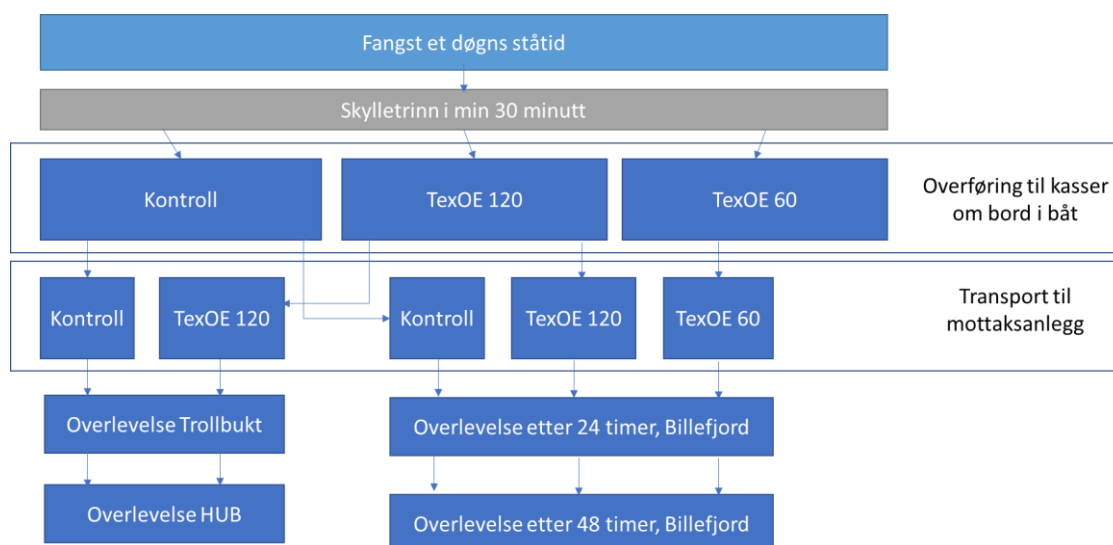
Fangst et døgns ståtid

Skylletrinn i min 30 minutt

Kontroll

TexOE 120

TexOE 60

Overføring til kasser om bord i båt

Kontroll

TexOE 120

Kontroll

TexOE 120

TexOE 60

Transport til mottaksanlegg

Overlevelse Trollbukt

Overlevelse etter 24 timer, Billefjord

Overlevelse HUB

Overlevelse etter 48 timer, Billefjord